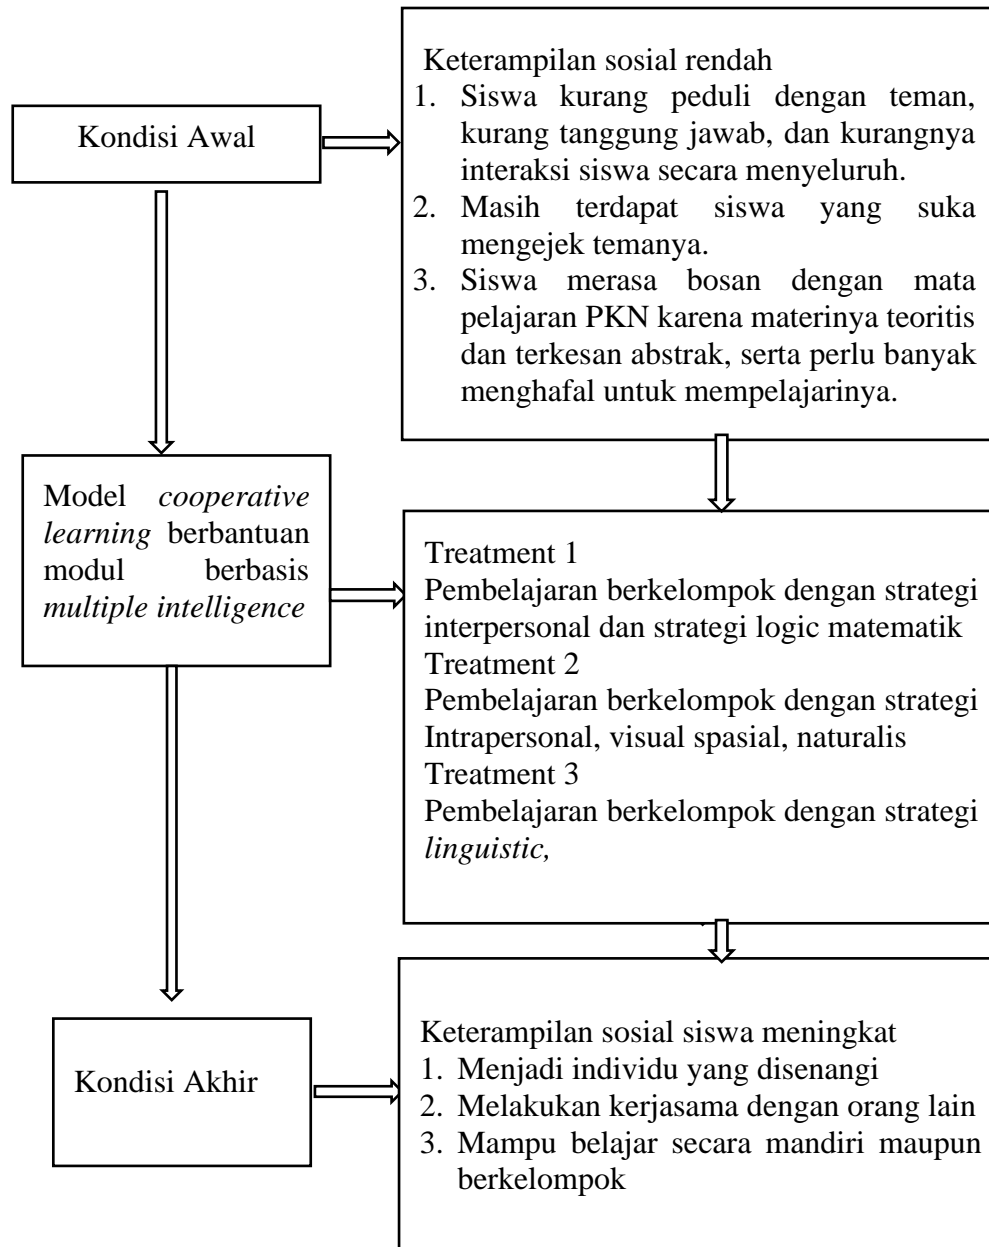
Kondisi Awal

Keterampilan sosial rendah
1. Siswa kurang peduli dengan teman, kurang tanggung jawab, dan kurangnya interaksi siswa secara menyeluruh.
2. Masih terdapat siswa yang suka mengejek temanya.
3. Siswa merasa bosan dengan mata pelajaran PKN karena materinya teoritis dan terkesan abstrak, serta perlu banyak menghafal untuk mempelajarinya.

Model *cooperative learning* berbantuan modul berbasis *multiple intelligence*

Treatment 1
Pembelajaran berkelompok dengan strategi interpersonal dan strategi logic matematik
Treatment 2
Pembelajaran berkelompok dengan strategi Intrapersonal, visual spasial, naturalis
Treatment 3
Pembelajaran berkelompok dengan strategi *linguistic,*

Kondisi Akhir

Keterampilan sosial siswa meningkat
1. Menjadi individu yang disenangi
2. Melakukan kerjasama dengan orang lain
3. Mampu belajar secara mandiri maupun berkelompok